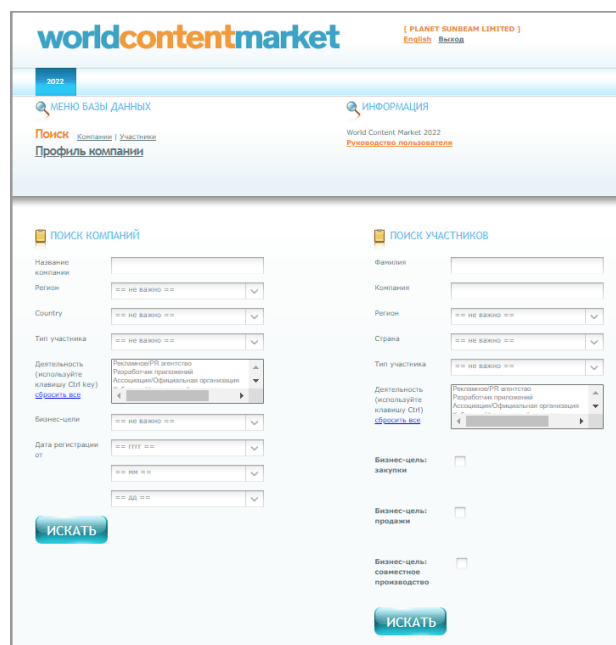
worldcontentmarket

[ PLANET SUNBEAM LIMITED ]
English Выход

2022

МЕНЮ БАЗЫ ДАННЫХ

Поиск Компании | Участники
Профиль компании

ИНФОРМАЦИЯ

World Content Market 2022
Руководство пользователя

ПОИСК КОМПАНИЙ

Название компании

Регион == не важно ==

Country == не важно ==

Тип участника == не важно ==

Деятельность (используйте клавишу Ctrl key) сбросить все
Рекламное/PR агентство
Разработчик приложений
Ассоциация/Официальная организация

Бизнес-цели == не важно ==

Дата регистрации от
== гггг ==
== мм ==
== дд ==

ИСКАТЬ

ПОИСК УЧАСТНИКОВ

Фамилия

Компания

Регион == не важно ==

Страна == не важно ==

Тип участника == не важно ==

Деятельность (используйте клавишу Ctrl) сбросить все
Рекламное/PR агентство
Разработчик приложений
Ассоциация/Официальная организация

Бизнес-цель: закупки

Бизнес-цель: продажи

Бизнес-цель: совместное производство

ИСКАТЬ